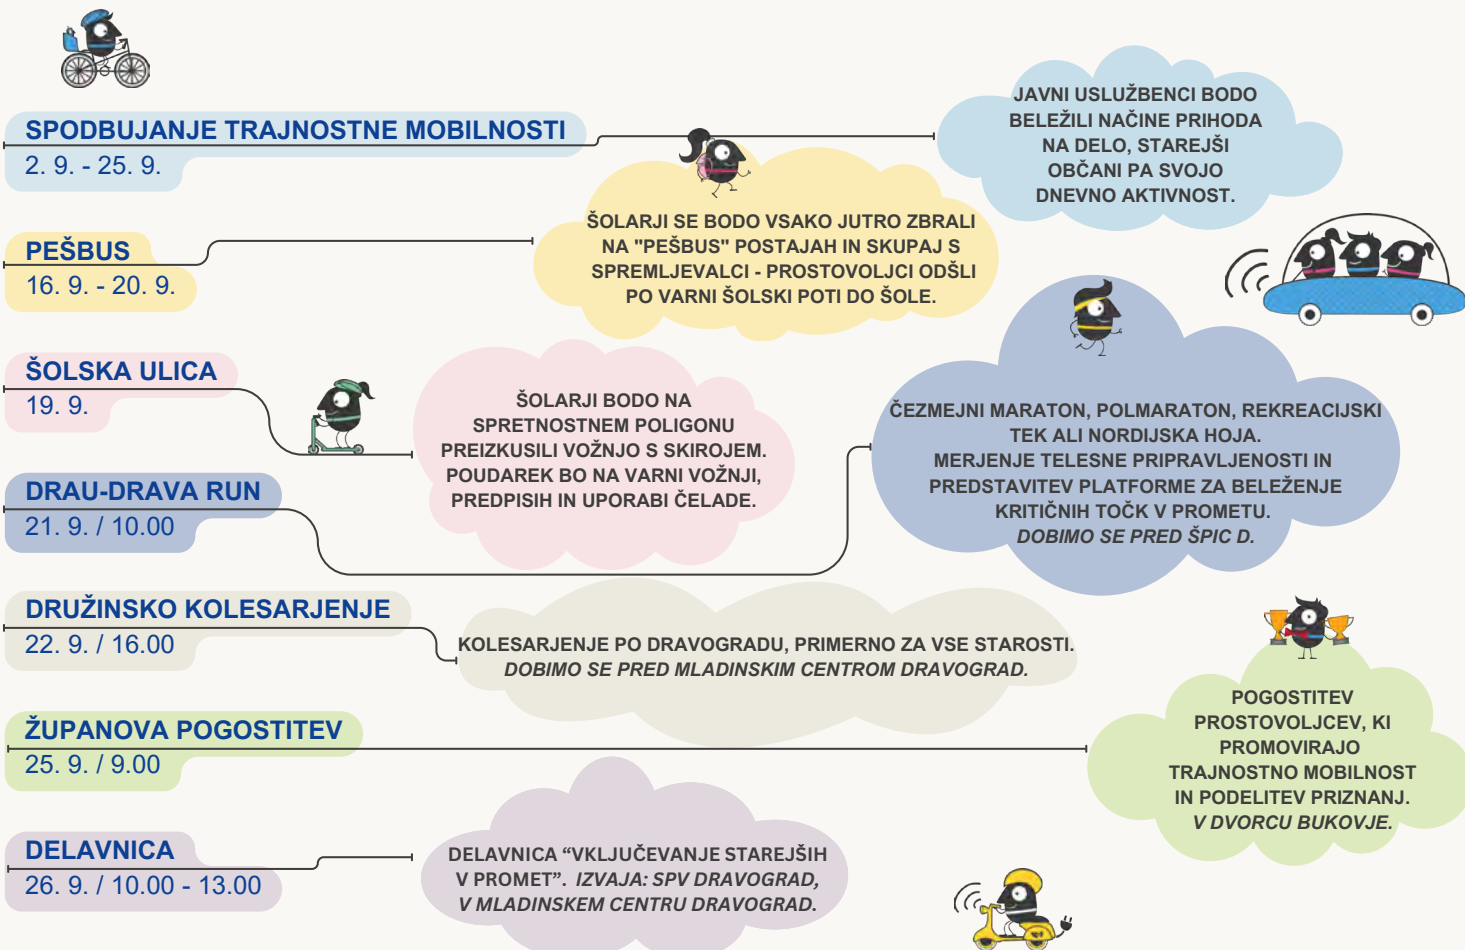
SPODBUJANJE TRAJNOSTNE MOBILNOSTI
2. 9. - 25. 9.

JAVNI USLUŽBENCI BODO BELEŽILI NAČINE PRIHODA NA DELO, STAREJŠI OBČANI PA SVOJO DNEVNO AKTIVNOST.

PEŠBUS
16. 9. - 20. 9.

ŠOLARJI SE BODO VSAKO JUTRO ZBRALI NA "PEŠBUS" POSTAJAH IN SKUPAJ S SPREMLJEVALCI - PROSTOVOLJCI ODŠLI PO VARNI ŠOLSKI POTI DO ŠOLE.

ŠOLSKA ULICA
19. 9.

ŠOLARJI BODO NA SPRETNOSTNEM POLIGONU PREIZKUSILI VOŽNJO S SKIROJEM. POUDAREK BO NA VARNI VOŽNJI, PREDPISIH IN UPORABI ČELADE.

DRAU-DRAVA RUN
21. 9. / 10.00

ČEZMEJNI MARATON, POLMARATON, REKREACIJSKI TEK ALI NORDIJSKA HOJA. MERJENJE TELESNE PRIPRAVLJENOSTI IN PREDSTAVITEV PLATFORME ZA BELEŽENJE KRITIČNIH TOČK V PROMETU. DOBIMO SE PRED ŠPIC D.

DRUŽINSKO KOLESARJENJE
22. 9. / 16.00

KOLESARJENJE PO DRAVOGRADU, PRIMERNO ZA VSE STAROSTI. DOBIMO SE PRED MLADINSKIM CENTROM DRAVOGRAD.

ŽUPANOVA POGOSTITEV
25. 9. / 9.00

POGOSTITEV PROSTOVOLJCEV, KI PROMOVIRAJO TRAJNOSTNO MOBILNOST IN PODELITEV PRIZNANJ. V DVORCU BUKOVJE.

DELAVNICA
26. 9. / 10.00 - 13.00

DELAVNICA “VKLJUČEVANJE STAREJŠIH V PROMET”. IZVAJA: SPV DRAVOGRAD, V MLADINSKEM CENTRU DRAVOGRAD.